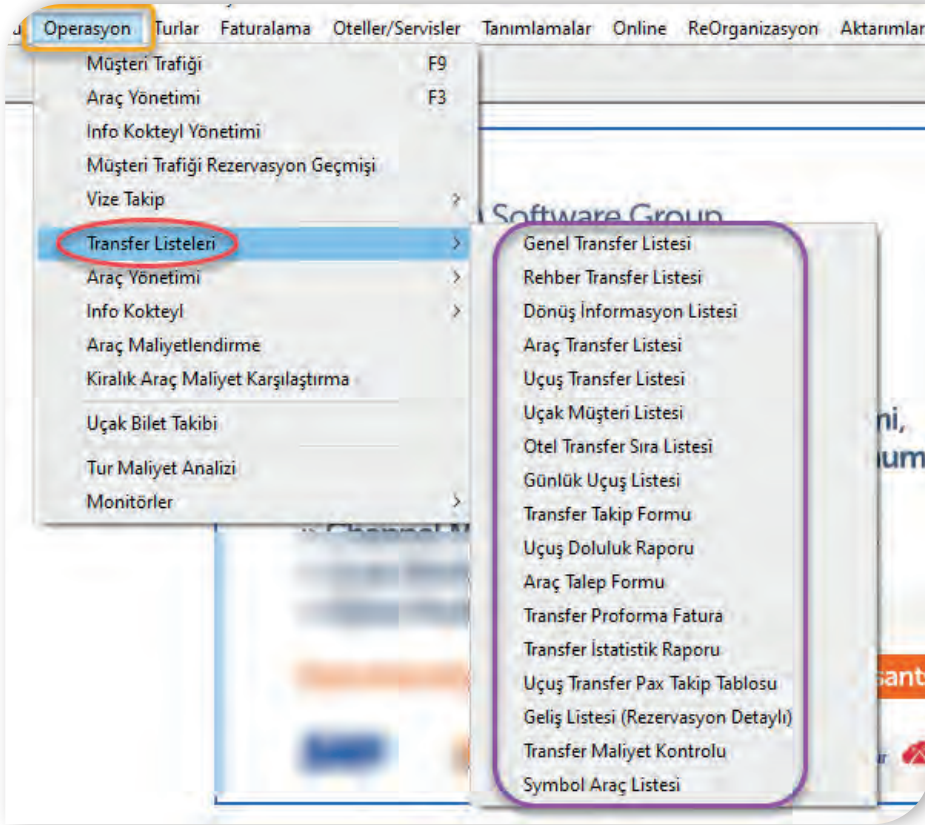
u Operasyon Turlar Faturalama Oteller/Servisler Tanımlamalar Online ReOrganizasyon Aktarımlar

Müşteri Trafiği F9
Araç Yönetimi F3
Info Kokteyl Yönetimi
Müşteri Trafiği Rezervasyon Geçmişi
Vize Takip
Transfer Listeleri
Araç Yönetimi
Info Kokteyl
Araç Maliyetlendirme
Kiralık Araç Maliyet Karşılaştırma
Uçak Bilet Takibi
Tur Maliyet Analizi
Monitörler

Genel Transfer Listesi
Rehber Transfer Listesi
Dönüş İnformasyon Listesi
Araç Transfer Listesi
Uçuş Transfer Listesi
Uçak Müşteri Listesi
Otel Transfer Sıra Listesi
Günlük Uçuş Listesi
Transfer Takip Formu
Uçuş Doluluk Raporu
Araç Talep Formu
Transfer Proforma Fatura
Transfer İstatistik Raporu
Uçuş Transfer Pax Takip Tablosu
Geliş Listesi (Rezervasyon Detaylı)
Transfer Maliyet Kontrolu
Symbol Araç Listesi

Software Group
ni,
um
sant
ar